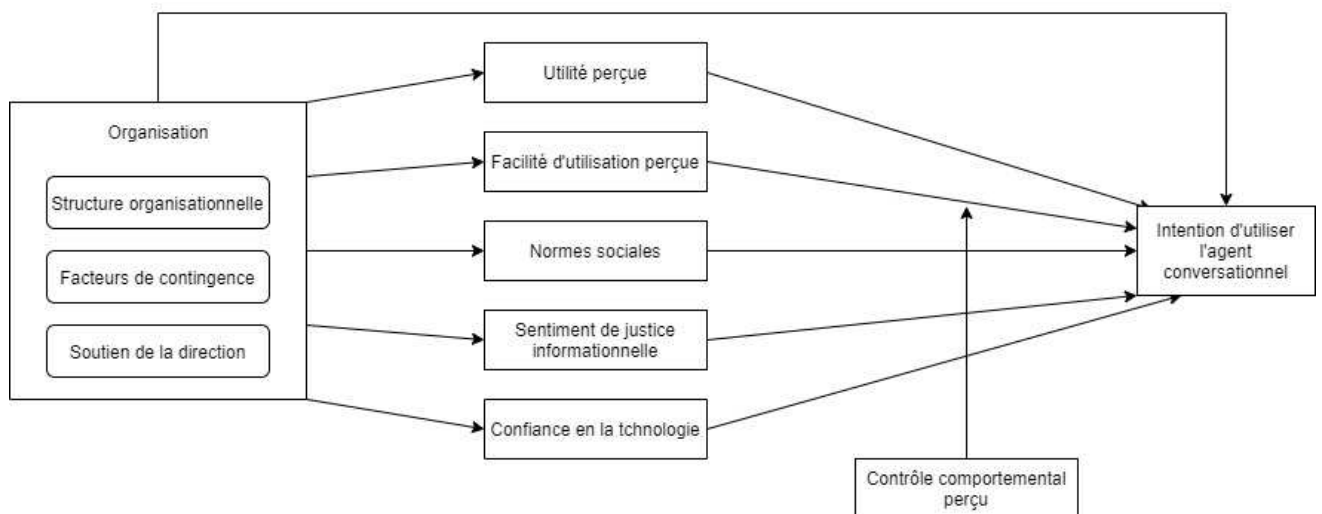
Organisation

Structure organisationnelle

Facteurs de contingence

Soutien de la direction

Utilité perçue

Facilité d'utilisation perçue

Normes sociales

Sentiment de justice informationnelle

Confiance en la tchnologie

Intention d'utiliser l'agent conversationnel

Contrôle comportemental perçu